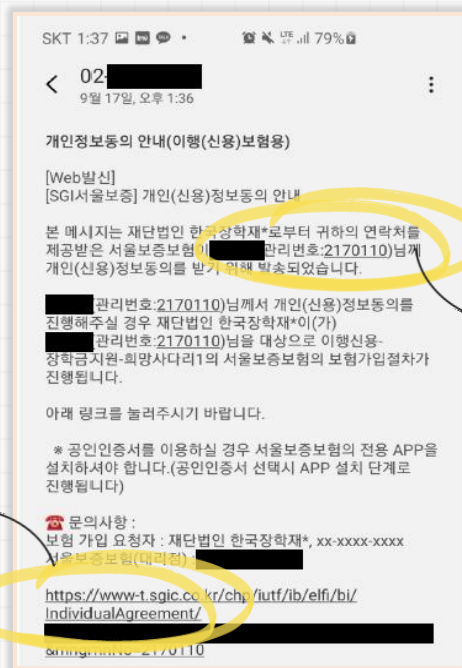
SKT 1:37 79%

02-

9월 17일, 오후 1:36

개인정보동의 안내(이행(신용)보험용)

[Web발신]
[SGI서울보증] 개인(신용)정보동의 안내

본 메시지는 재단법인 한국장학재*로부터 귀하의 연락처를 제공받은 서울보증보험이 관리번호:2170110)님께 개인(신용)정보동의를 받기 위해 발송되었습니다.

관리번호:2170110)님께서 개인(신용)정보동의를 진행해주실 경우 재단법인 한국장학재*이(가) 관리번호:2170110)님을 대상으로 이행신용-장학금지원-희망사다리1의 서울보증보험의 보험가입절차가 진행됩니다.

아래 링크를 눌러주시기 바랍니다.

※ 공인인증서를 이용하실 경우 서울보증보험의 전용 APP을 설치하셔야 합니다.(공인인증서 선택시 APP 설치 단계로 진행됩니다)

☎ 문의사항 :
보험 가입 요청자 : 재단법인 한국장학재*, xx-xxxx-xxxx
서울보증보험(대리점) :

https://www-t.sgic.co.kr/chp/iutf/ib/elfi/bi/IndividualAgreement/

&mngmnNo=2170110